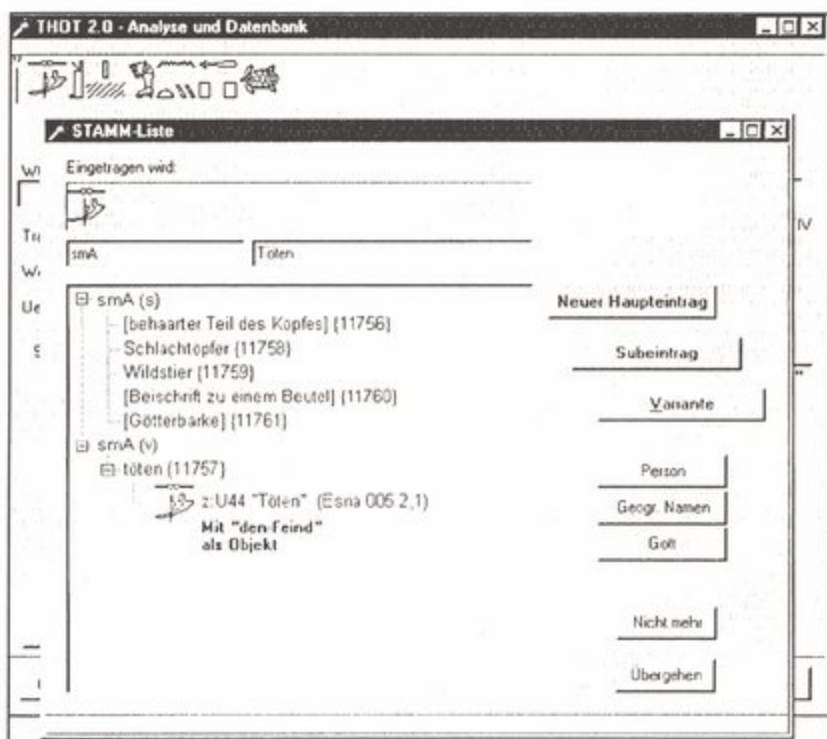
THOT 2.0 - Analyse und Datenbank

STAMM-Liste

Eingetragen wird:

smA

Töten

⊟ smA (s)
[behaarter Teil des Kopfes] (11756)
Schlachtopfer (11758)
Wildstier (11759)
[Beischrift zu einem Beutel] (11760)
[Götterbarke] (11761)
⊟ smA (v)
⊟ töten (11757)
z:U44 "Töten" (Esna 005 2,1)
Mit "den-Feind" als Objekt

Neuer Haupteintrag

Subeintrag

Variante

Person

Geogr. Namen

Gott

Nicht mehr

Übergehen

Wi

Tr

W

Ue

IV